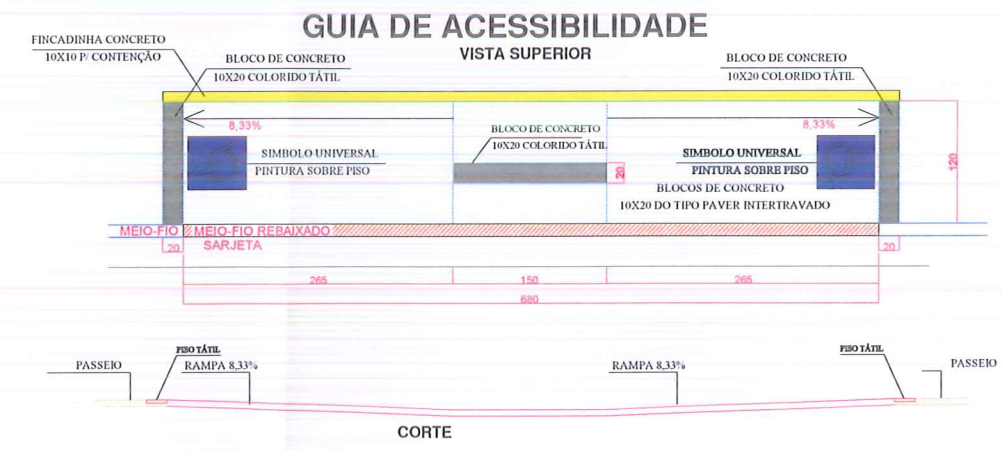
GUIA DE ACESSIBILIDADE

VISTA SUPERIOR

FINCADINHA CONCRETO
10X10 P/ CONTENÇÃO

BLOCO DE CONCRETO
10X20 COLORIDO TÁTIL

BLOCO DE CONCRETO
10X20 COLORIDO TÁTIL

8,33%

BLOCO DE CONCRETO
10X20 COLORIDO TÁTIL

8,33%

SIMBOLO UNIVERSAL
PINTURA SOBRE PISO

20

SIMBOLO UNIVERSAL
PINTURA SOBRE PISO

120

BLOCOS DE CONCRETO
10X20 DO TIPO PAVER INTERTRAVADO

MEIO-FIO MEIO-FIO REBAIXADO

20

SARJETA

20

265

150

265

680

PASSEIO

PISO TÁTIL

RAMPA 8,33%

RAMPA 8,33%

PISO TÁTIL

PASSEIO

CORTE